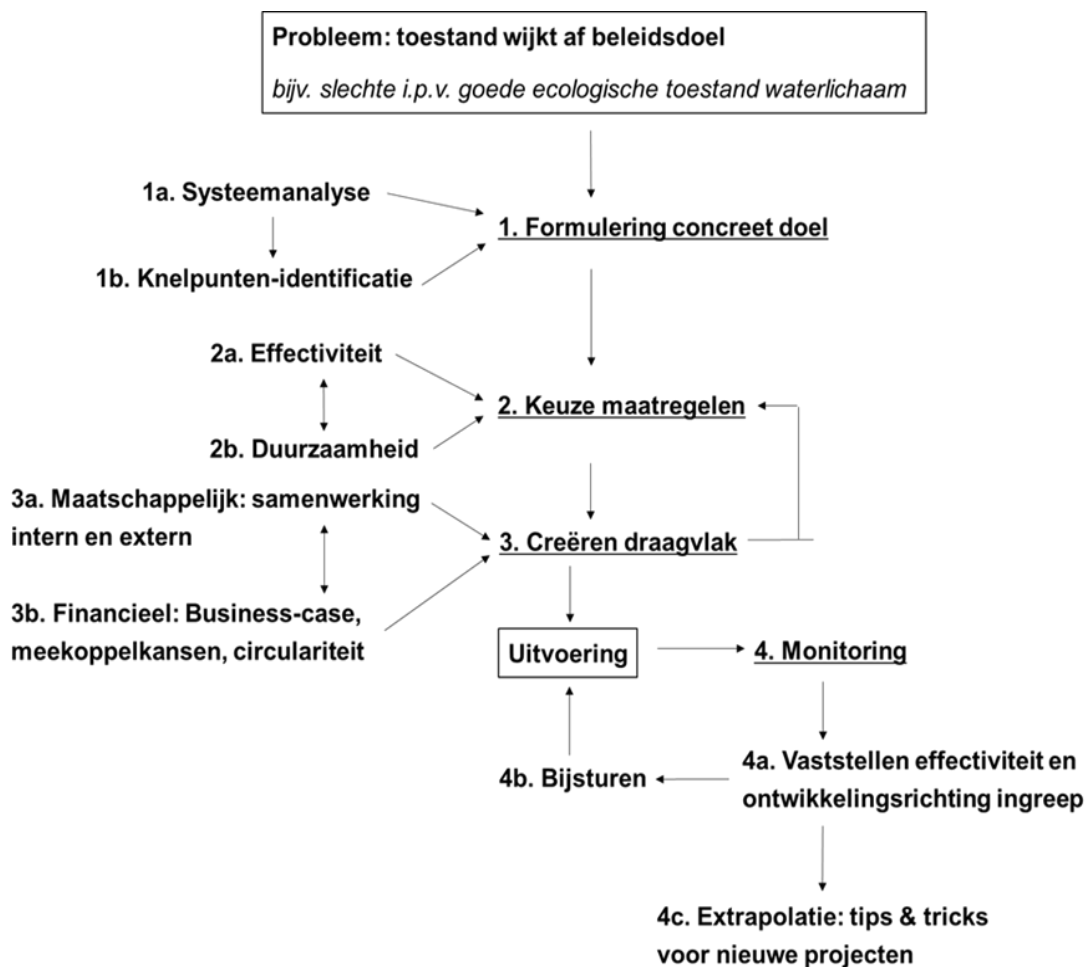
Probleem: toestand wijkt af beleidsdoel

*bijv. slechte i.p.v. goede ecologische toestand waterlichaam*

1a. Systeemanalyse

1b. Knelpunten-identificatie

1. Formulering concreet doel

2a. Effectiviteit

2b. Duurzaamheid

2. Keuze maatregelen

3a. Maatschappelijk: samenwerking intern en extern

3b. Financieel: Business-case, meekoppelkansen, circulariteit

3. Creëren draagvlak

Uitvoering

4. Monitoring

4b. Bijsturen

4a. Vaststellen effectiviteit en ontwikkelingsrichting ingreep

4c. Extrapolatie: tips & tricks voor nieuwe projecten